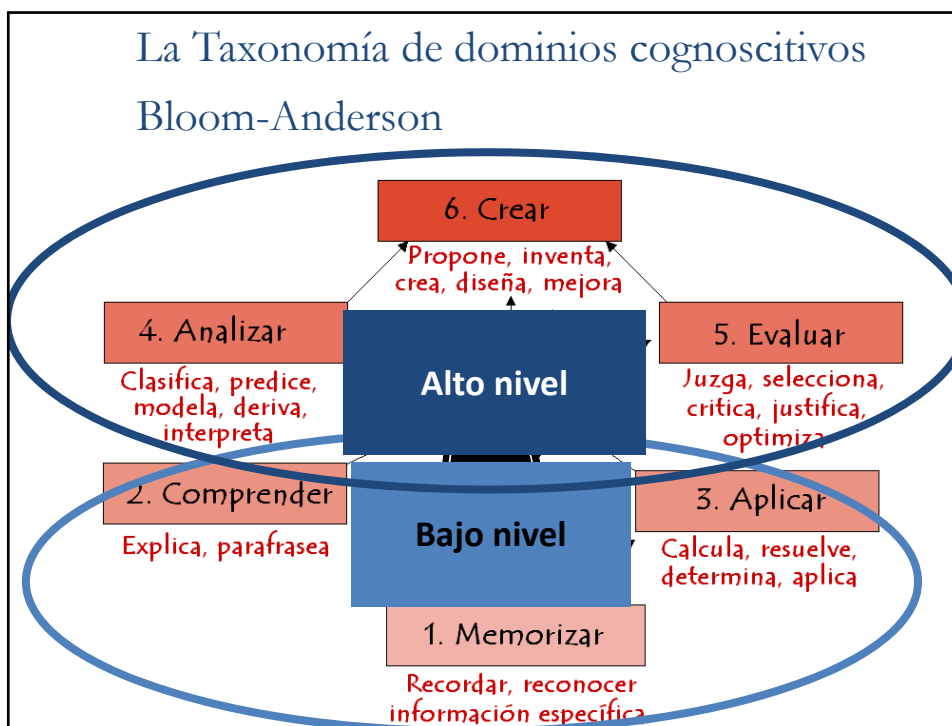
La Taxonomía de dominios cognoscitivos Bloom-Anderson

6. Crear

Propone, inventa, crea, diseña, mejora

4. Analizar

Clasifica, predice, modela, deriva, interpreta

Alto nivel

5. Evaluar

Juzga, selecciona, critica, justifica, optimiza

2. Comprender

Explica, parafrasea

Bajo nivel

3. Aplicar

Calcula, resuelve, determina, aplica

1. Memorizar

Recordar, reconocer información específica